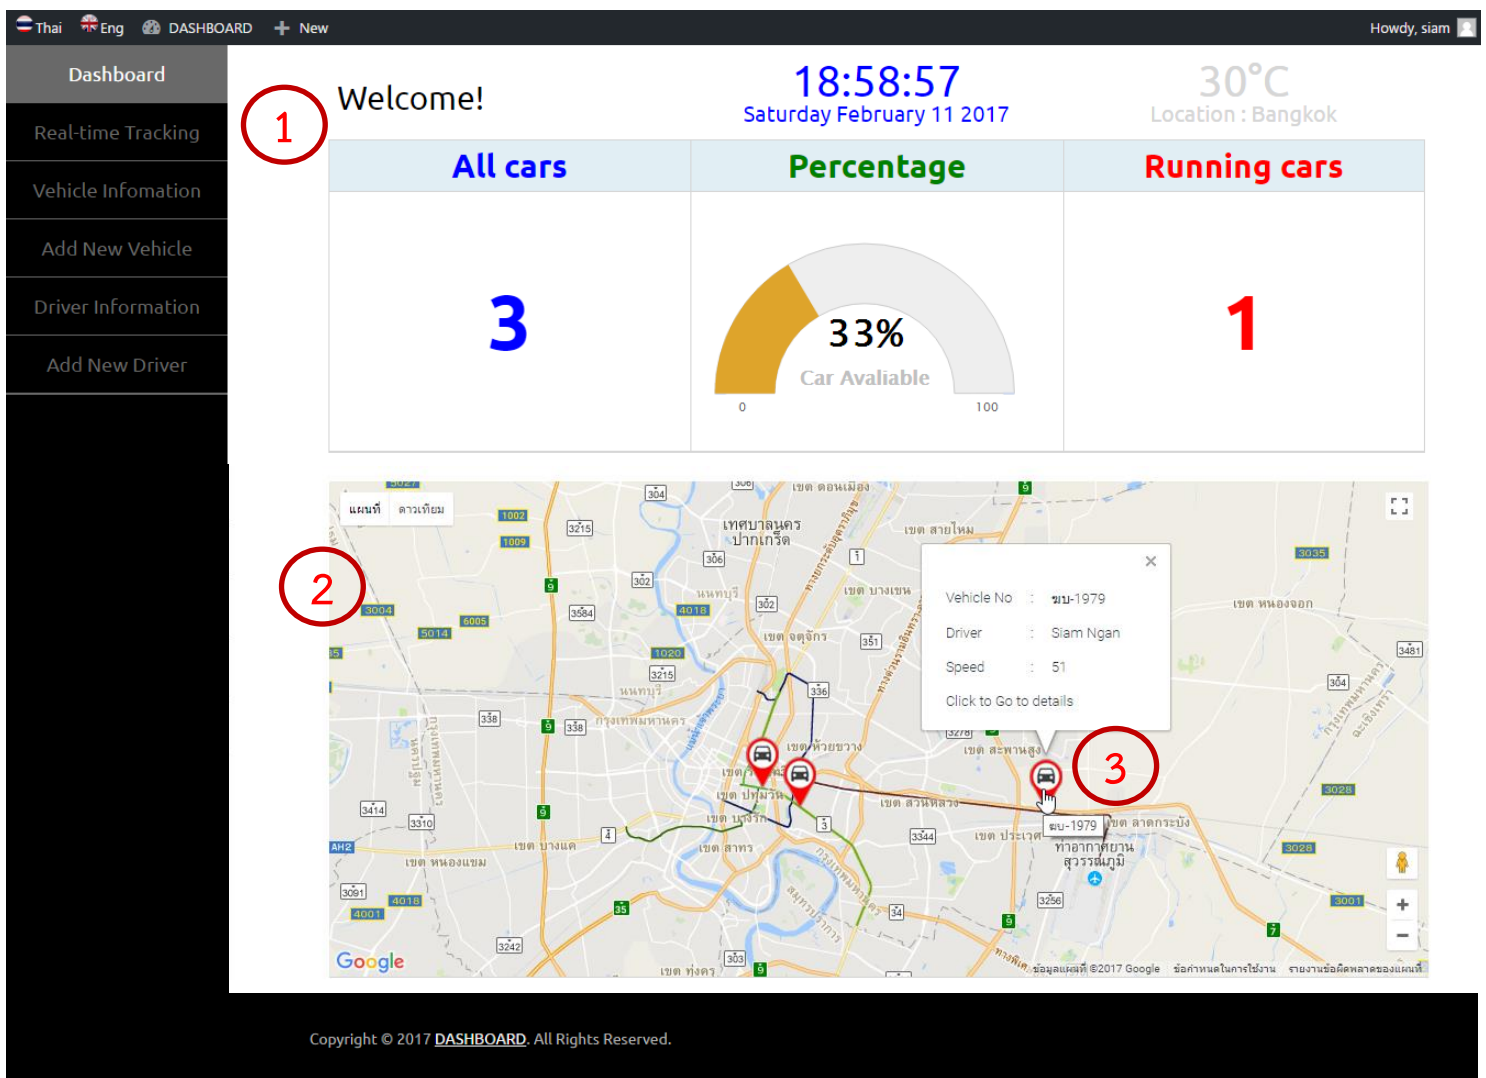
Thai Eng DASHBOARD + New Howdy, siam

Dashboard
Real-time Tracking
Vehicle Infomation
Add New Vehicle
Driver Information
Add New Driver

1

Welcome!

18:58:57
Saturday February 11 2017

30°C
Location : Bangkok

| All cars | Percentage | Running cars |
|---|---|---|
| 3 | 33% Car Avaliable 0 100 | 1 |

2

แผนที่ ดาวเทียม

Vehicle No : ฆบ-1979
Driver : Siam Ngan
Speed : 51
Click to Go to details

3

ฆบ-1979

เทศบาลนคร ปากเกร็ด
นนทบุรี
เขต ดอนเมือง
เขต สายไหม
เขต บางเขน
เขต จตุจักร
เขต ห้วยขวาง
เขต ปทุมวัน
เขต บางรัก
เขต สาทร
เขต สวนหลวง
เขต ประเวศ
เขต ลาดกระบัง
เขต หนองจอก
เขต บางแค
เขต หนองแขม
เขต สะพานสูง
ท่าอากาศยาน สุวรรณภูมิ
กรุงเทพมหานคร

Google
ข้อมูลแผนที่ ©2017 Google ข้อกำหนดในการใช้งาน รายงานข้อผิดพลาดของแผนที่

Copyright © 2017 DASHBOARD. All Rights Reserved.